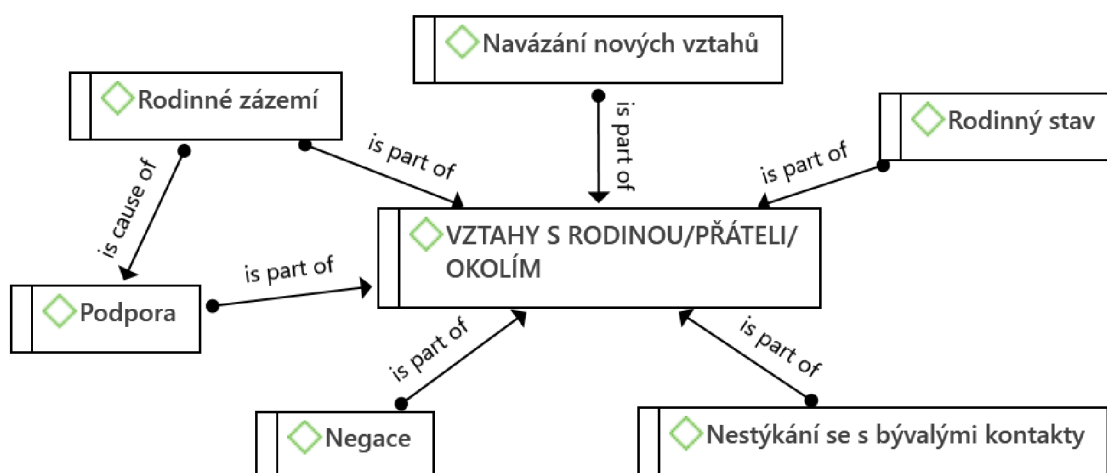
Navázání nových vztahů

Rodinné zázemí

is part of

is part of

Rodinný stav

is part of

is cause of

VZTAHY S RODINOU/PŘÁTELI/ OKOLÍM

is part of

Podpora

is part of

is part of

Negace

Nestýkání se s bývalými kontakty